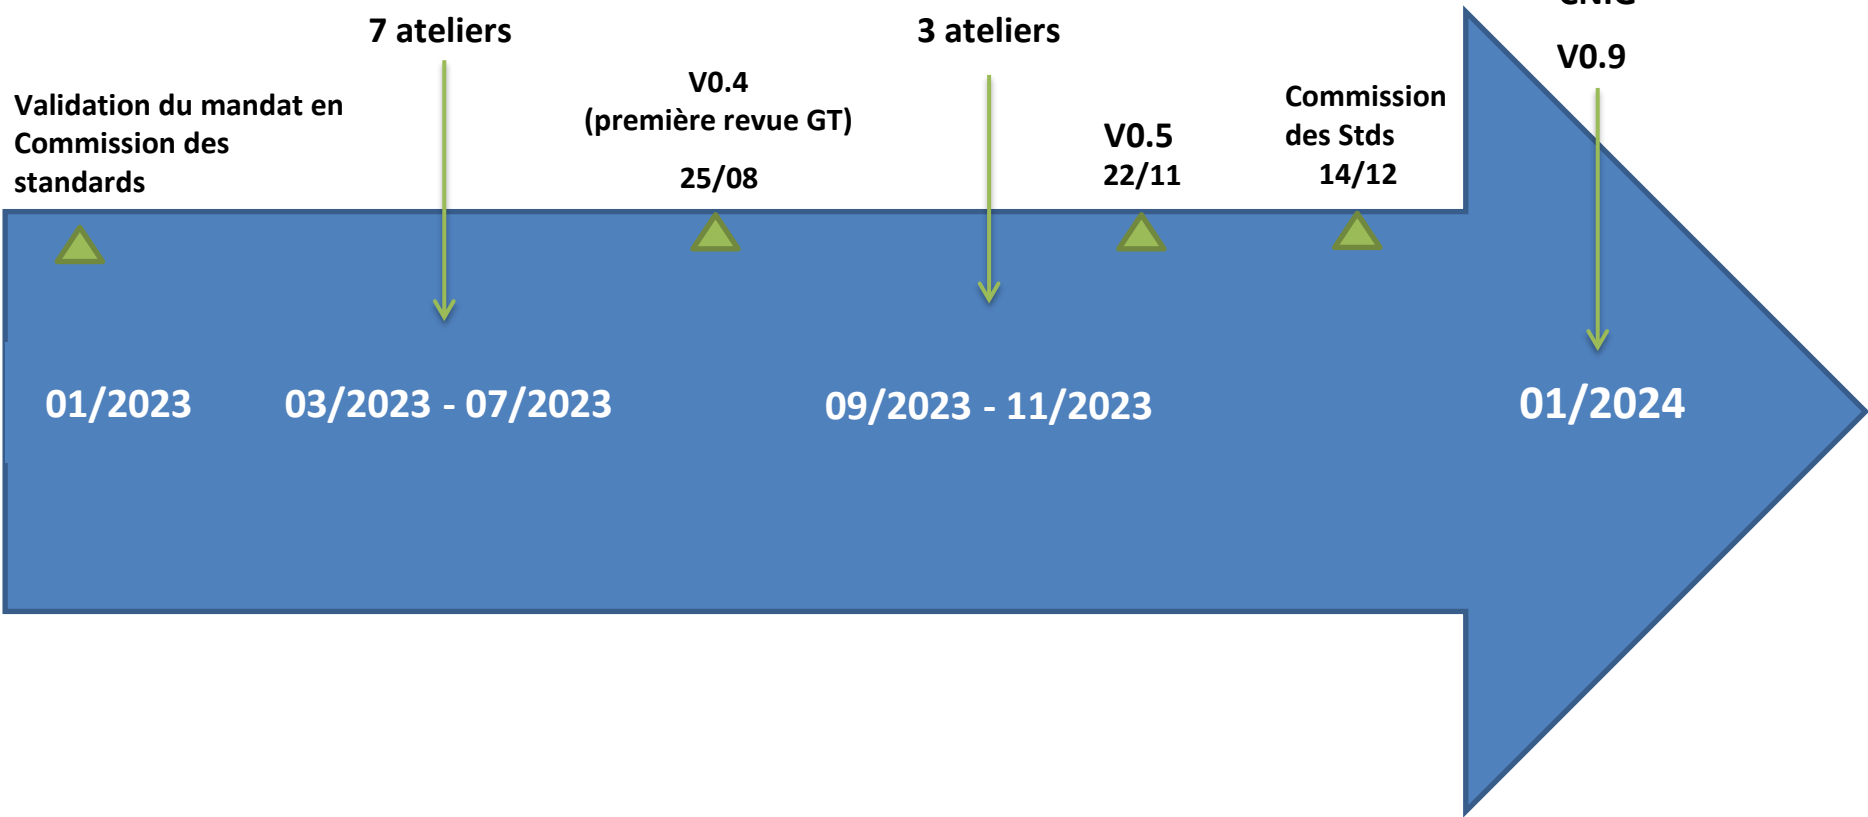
7 ateliers

3 ateliers

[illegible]

V0.9

Validation du mandat en Commission des standards

V0.4
(première revue GT)
25/08

V0.5
22/11

Commission des Stds
14/12

01/2023

03/2023 - 07/2023

09/2023 - 11/2023

01/2024